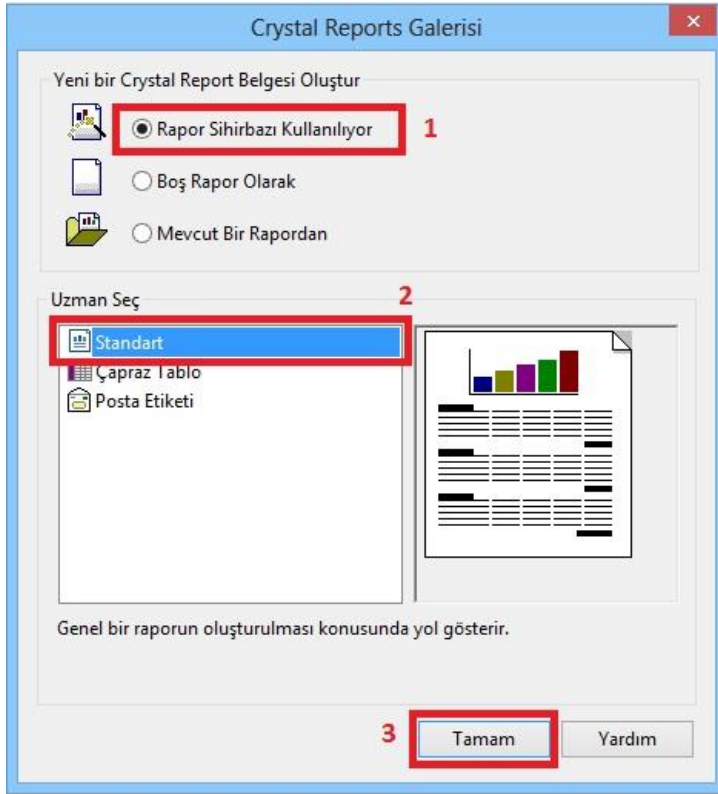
Crystal Reports Galerisi

×

Yeni bir Crystal Report Belgesi Oluştur

Rapor Sihirbazı Kullanılıyor

1

Boş Rapor Olarak

Mevcut Bir Rapordan

Uzman Seç

2

Standart

Çapraz Tablo

Posta Etiketi

Genel bir raporun oluşturulması konusunda yol gösterir.

3

Tamam

Yardım